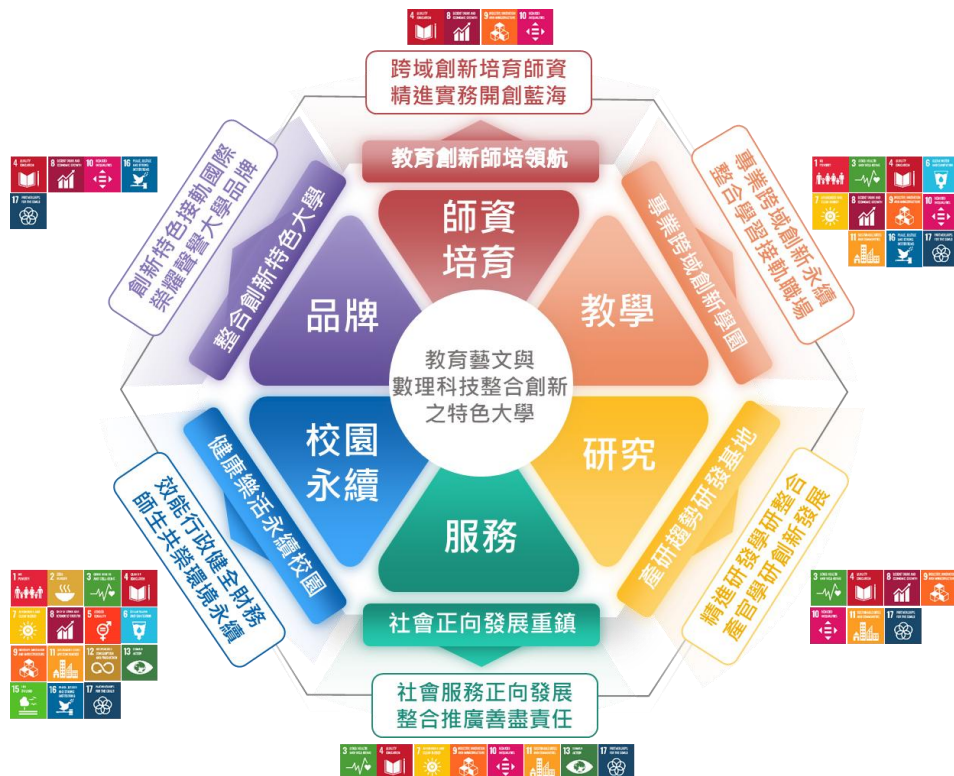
跨域創新培育師資
精進實務開創藍海

教育創新師培領航

師資
培育

專業跨域創新永續
整合學習接軌職場

專業跨域創新學園

教學

創新特色接軌國際
榮耀聲譽大學品牌

整合創新特色大學

品牌

教育藝文與
數理科技整合創新
之特色大學

校園
永續

健康樂活永續校園

效能行政健全財務
師生共榮環境永續

研究

產研趨勢研發基地

精進研發學研整合
產官學研創新發展

服務

社會正向發展重鎮

社會服務正向發展
整合推廣善盡責任